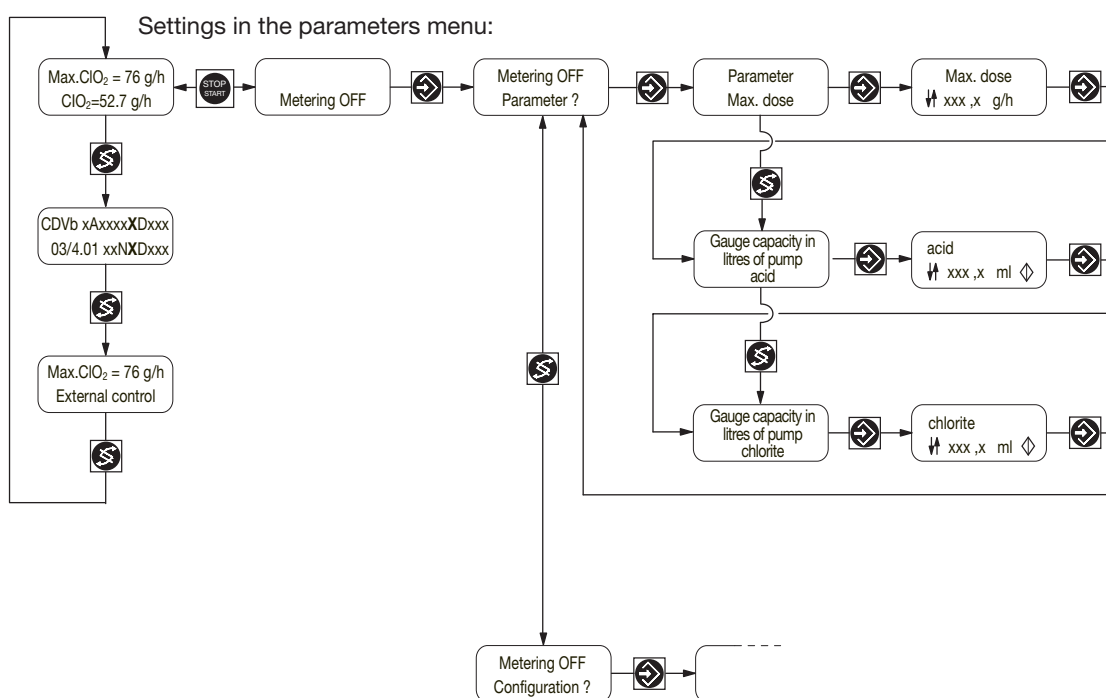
Settings in the parameters menu:

Max.$ClO_2$ = 76 g/h
$ClO_2$=52.7 g/h

STOP START

Metering OFF

Metering OFF
Parameter ?

Parameter
Max. dose

Max. dose
xxx ,x g/h

CDVb xAxxxxXDxxx
03/4.01 xxNXDxxx

Gauge capacity in litres of pump acid

acid
xxx ,x ml

Max.$ClO_2$ = 76 g/h
External control

Gauge capacity in litres of pump chlorite

chlorite
xxx ,x ml

Metering OFF
Configuration ?

- - -